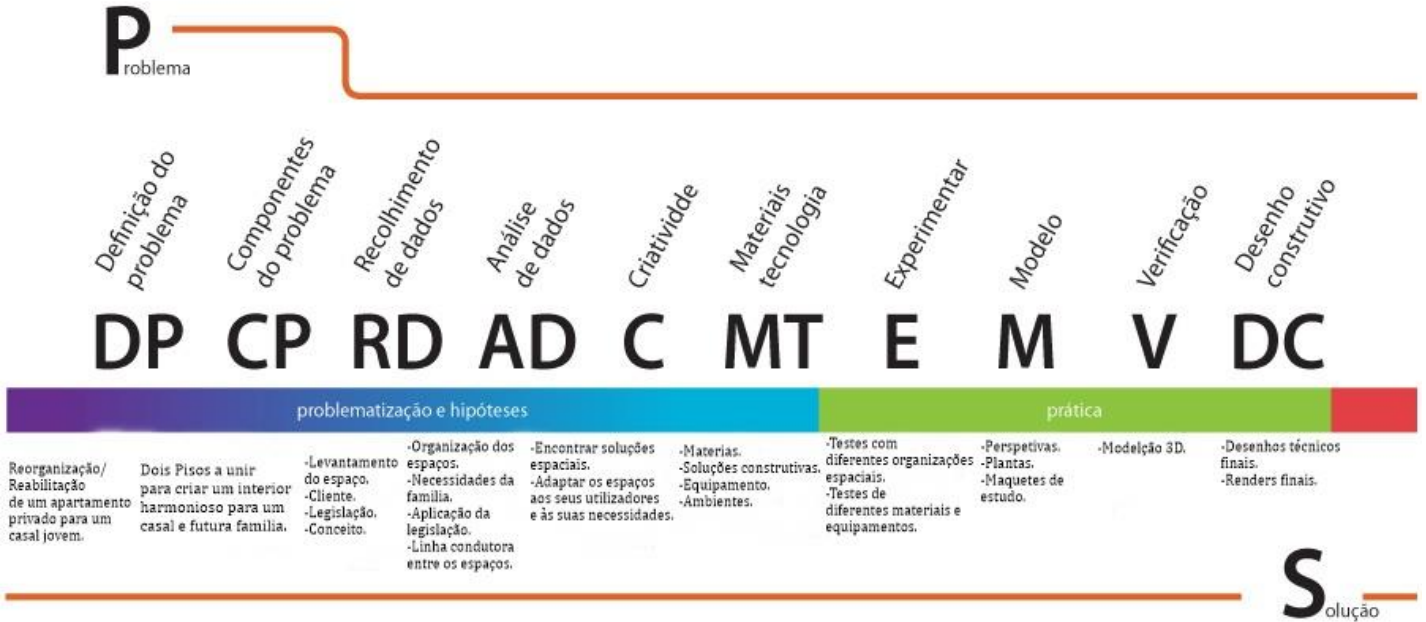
Problema

Definição do problema
Componentes do problema
Recolhimento de dados
Análise de dados
Criatividde
Materiais tecnologia
Experimentar
Modelo
Verificação
Desenho construtivo

DP CP RD AD C MT E M V DC

problematização e hipóteses
prática

Reorganização/ Reabilitação de um apartamento privado para um casal jovem.

Dois Pisos a unir para criar um interior harmonioso para um casal e futura família.

-Levantamento do espaço.
-Cliente.
-Legislação.
-Conceito.

-Organização dos espaços.
-Necessidades da familia.
-Aplicação da legislação.
-Linha condutora entre os espaços.

-Encontrar soluções espaciais.
-Adaptar os espaços aos seus utilizadores e às suas necessidades.

-Materias.
-Soluções construtivas.
-Equipamento.
-Ambientes.

-Testes com diferentes organizações espaciais.
-Testes de diferentes materiais e equipamentos.

-Perspetivas.
-Plantas.
-Maquetes de estudo.

-Modelção 3D.

-Desenhos técnicos finais.
-Renders finais.

Solução